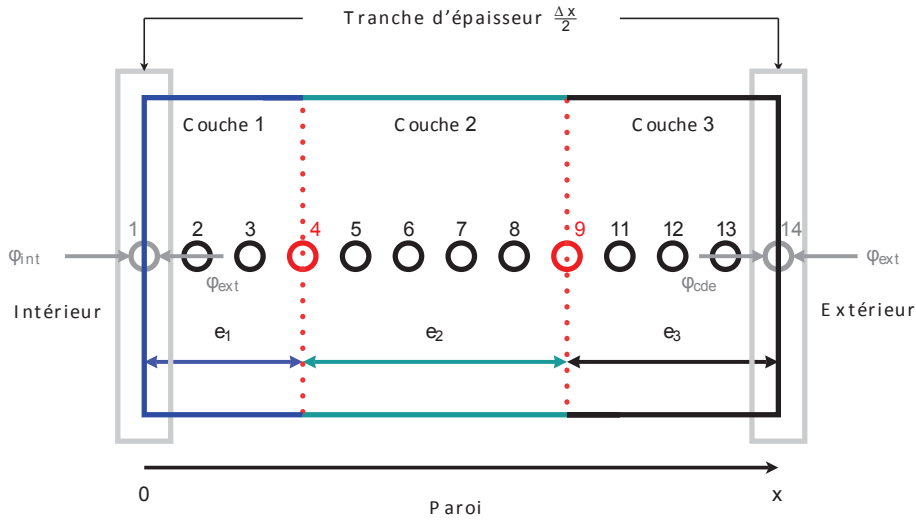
Tranche d'épaisseur $\frac{\Delta x}{2}$

Couche 1

Couche 2

Couche 3

1 2 3 4 5 6 7 8 9 11 12 13 14

$\varphi_{int}$

$\varphi_{ext}$

$\varphi_{ext}$

$\varphi_{cde}$

Intérieur

Extérieur

$e_1$

$e_2$

$e_3$

0

x

Paroi